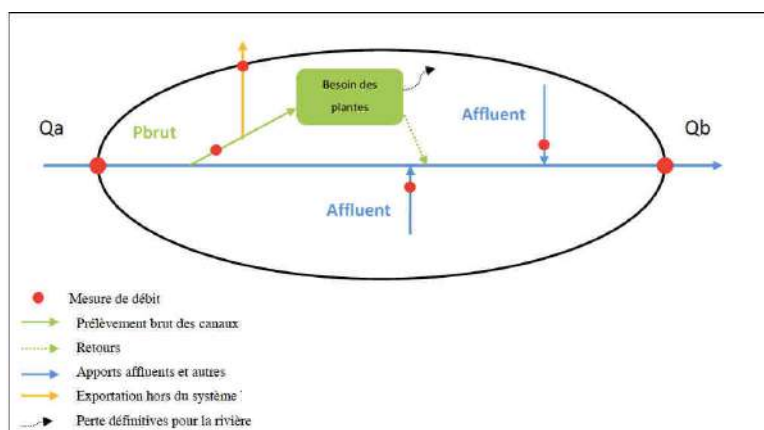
Besoin des plantes

Qa

Pbrut

Affluent

Qb

Affluent

Mesure de débit

Prélèvement brut des canaux

Retours

Apports affluents et autres

Exportation hors du système

Perte définitives pour la rivière